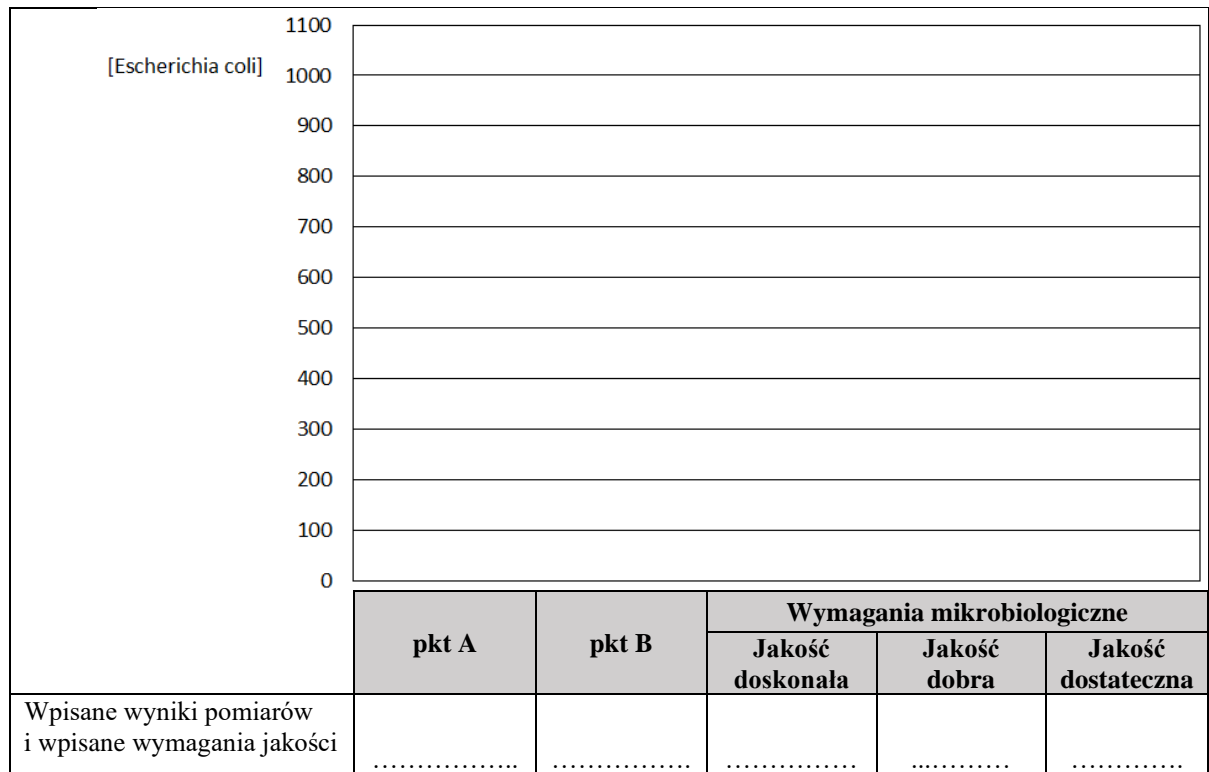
1100
[Escherichia coli] 1000
900
800
700
600
500
400
300
200
100
0

| | pkt A | pkt B | Wymagania mikrobiologiczne | | |
|---|---|---|---|---|---|
| | | | Jakość doskonała | Jakość dobra | Jakość dostateczna |
| Wpisane wyniki pomiarów i wpisane wymagania jakości | …………….. | ……………. | …………… | ..……… | ………… |